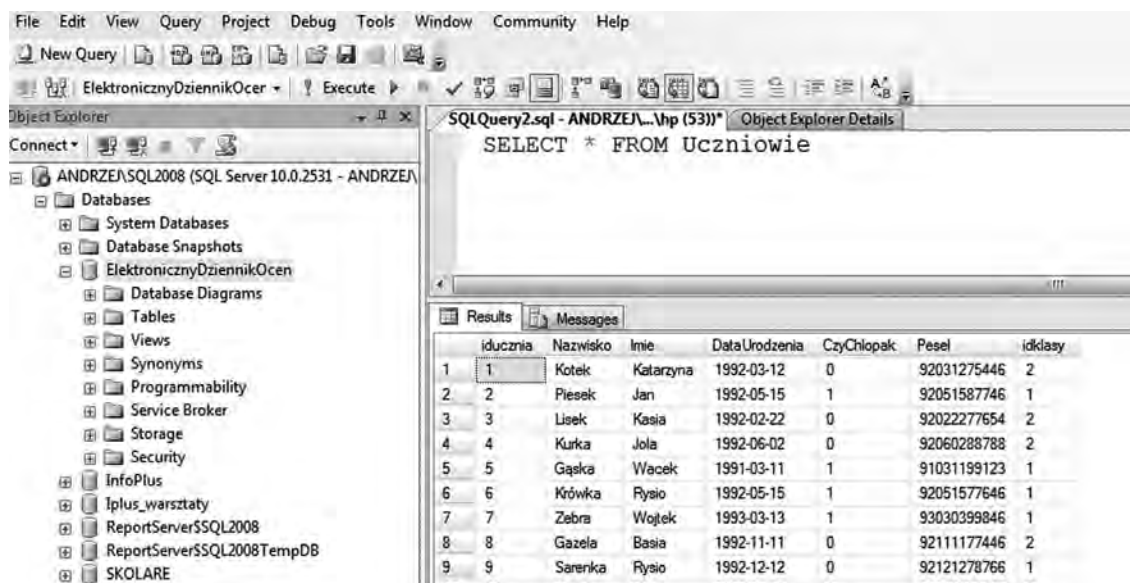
File Edit View Query Project Debug Tools Window Community Help

New Query

ElektronicznyDziennikOcer Execute

Object Explorer

Connect

ANDRZEJ\SQL2008 (SQL Server 10.0.2531 - ANDRZEJ\

Databases

System Databases

Database Snapshots

ElektronicznyDziennikOcen

Database Diagrams

Tables

Views

Synonyms

Programmability

Service Broker

Storage

Security

InfoPlus

Iplus_warsztaty

ReportServer$SQL2008

ReportServer$SQL2008TempDB

SKOLARE

SQLQuery2.sql - ANDRZEJ\...\hp (53))* Object Explorer Details

SELECT * FROM Uczniowie

Results Messages

| | iducznia | Nazwisko | Imie | DataUrodzenia | CzyChlopak | Pesel | idklasy |
|---|---|---|---|---|---|---|---|
| 1 | 1 | Kotek | Katarzyna | 1992-03-12 | 0 | 92031275446 | 2 |
| 2 | 2 | Piesek | Jan | 1992-05-15 | 1 | 92051587746 | 1 |
| 3 | 3 | Lisek | Kasia | 1992-02-22 | 0 | 92022277654 | 2 |
| 4 | 4 | Kurka | Jola | 1992-06-02 | 0 | 92060288788 | 2 |
| 5 | 5 | Gąska | Wacek | 1991-03-11 | 1 | 91031199123 | 1 |
| 6 | 6 | Krówka | Rysio | 1992-05-15 | 1 | 92051577646 | 1 |
| 7 | 7 | Zebra | Wojtek | 1993-03-13 | 1 | 93030399846 | 1 |
| 8 | 8 | Gazela | Basia | 1992-11-11 | 0 | 92111177446 | 2 |
| 9 | 9 | Sarenka | Rysio | 1992-12-12 | 0 | 92121278766 | 1 |